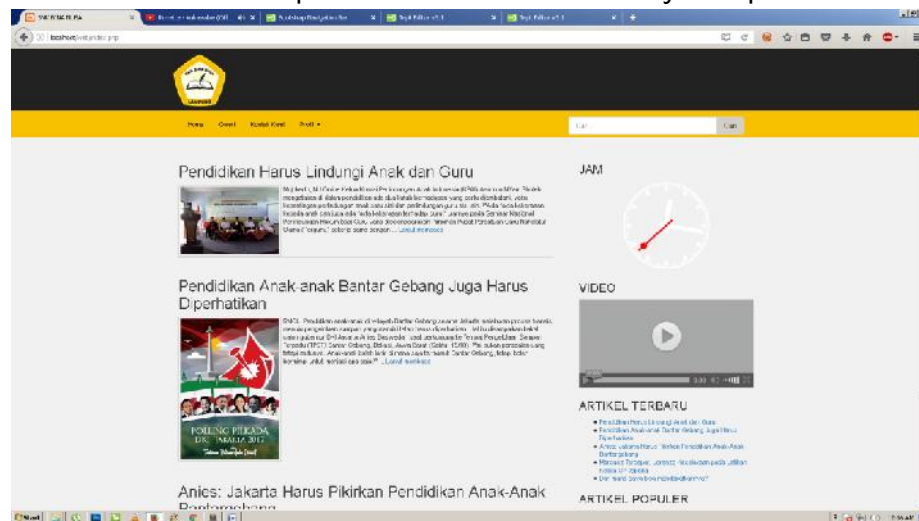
SMK WIKRAMA | Bootstrap Navigation Bar | Sejuk Editor v3.1 | Sejuk Editor v3.1

localhost/web/index.php

Home Event Kontak Kami Profil ▾

Cari

Cari

Pendidikan Harus Lindungi Anak dan Guru

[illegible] ... Lanjut membaca

Pendidikan Anak-anak Bantar Gebang Juga Harus Diperhatikan

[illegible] ... Lanjut membaca

POLLING PILKADA DKI JAKARTA 2017

Anies: Jakarta Harus Pikirkan Pendidikan Anak-Anak Bantargebang

JAM

VIDEO

ARTIKEL TERBARU

Pendidikan Harus Lindungi Anak dan Guru
Pendidikan Anak-anak Bantar Gebang Juga Harus Diperhatikan
Anies: Jakarta Harus Pikirkan Pendidikan Anak-Anak Bantargebang
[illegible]
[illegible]

ARTIKEL POPULER